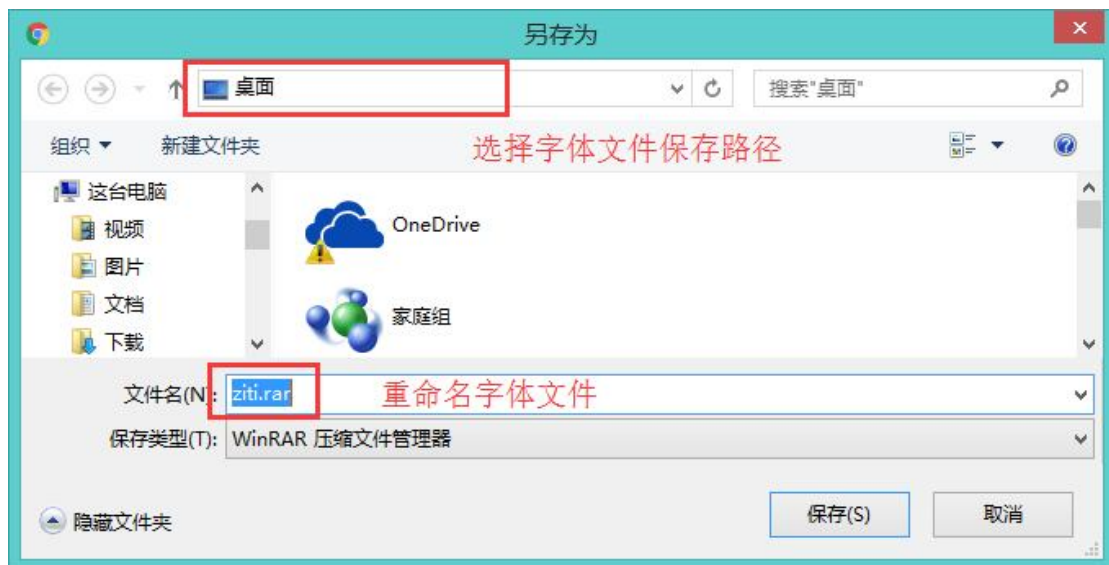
另存为

桌面

搜索"桌面"

组织 ▼ 新建文件夹

选择字体文件保存路径

这台电脑
视频
图片
文档
下载

OneDrive

家庭组

文件名(N): ziti.rar

重命名字体文件

保存类型(T): WinRAR 压缩文件管理器

隐藏文件夹

保存(S) 取消